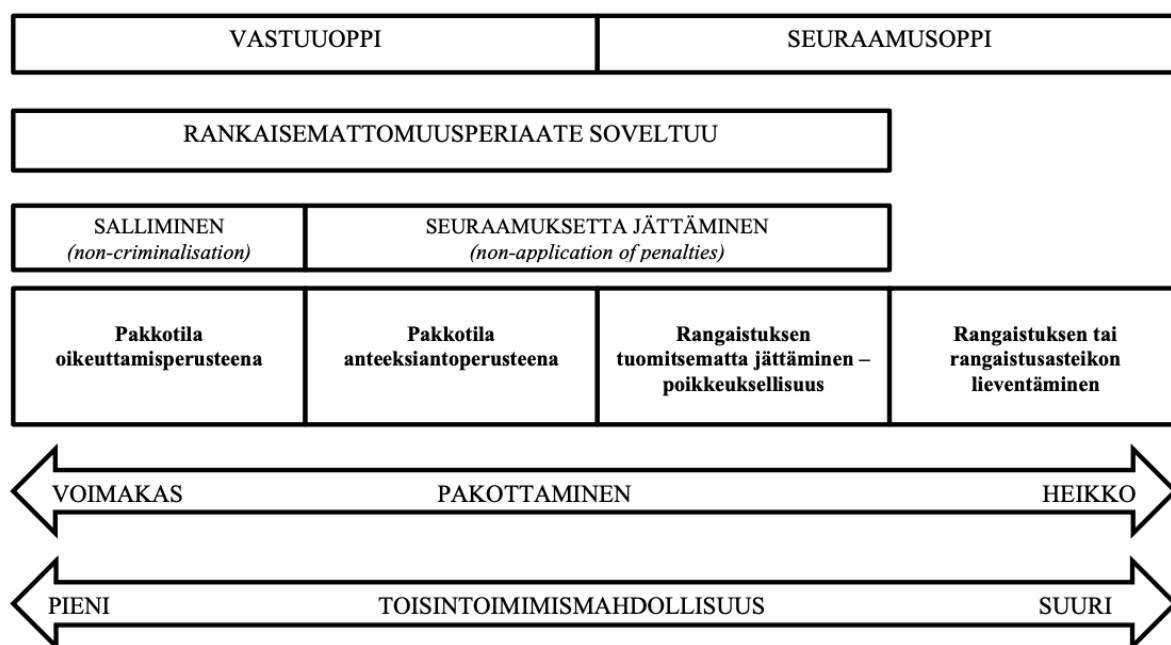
VASTUUOPPI

SEURAAMUSOPPI

RANKAISEMATTOMUUSPERIAATE SOVELTUU

SALLIMINEN
*(non-criminalisation)*

SEURAAMUKSETTA JÄTTÄMINEN
*(non-application of penalties)*

**Pakkotila oikeuttamisperusteena**

**Pakkotila anteeksiantoperusteena**

**Rangaistuksen tuomitsematta jättäminen – poikkeuksellisuus**

**Rangaistuksen tai rangaistusasteikon lieventäminen**

VOIMAKAS PAKOTTAMINEN HEIKKO

PIENI TOISINTOIMIMISMAHDOLLISUUS SUURI